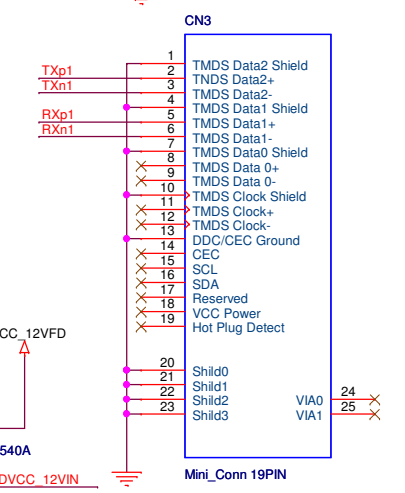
CN3

TXp1
TXn1
RXp1
RXn1

1 TMDS Data2 Shield
2 TNDS Data2+
3 TMDS Data2-
4 TMDS Data1 Shield
5 TMDS Data1+
6 TMDS Data1-
7 TMDS Data0 Shield
8 TMDS Data 0+
9 TMDS Data 0-
10 TMDS Clock Shield
11 TMDS Clock+
12 TMDS Clock-
13 DDC/CEC Ground
14 CEC
15 SCL
16 SDA
17 Reserved
18 VCC Power
19 Hot Plug Detect

CC_12VFD

20 Shild0
21 Shild1
22 Shild2
23 Shild3

VIA0 24
VIA1 25

540A
DVCC_12VIN

Mini_Conn 19PIN